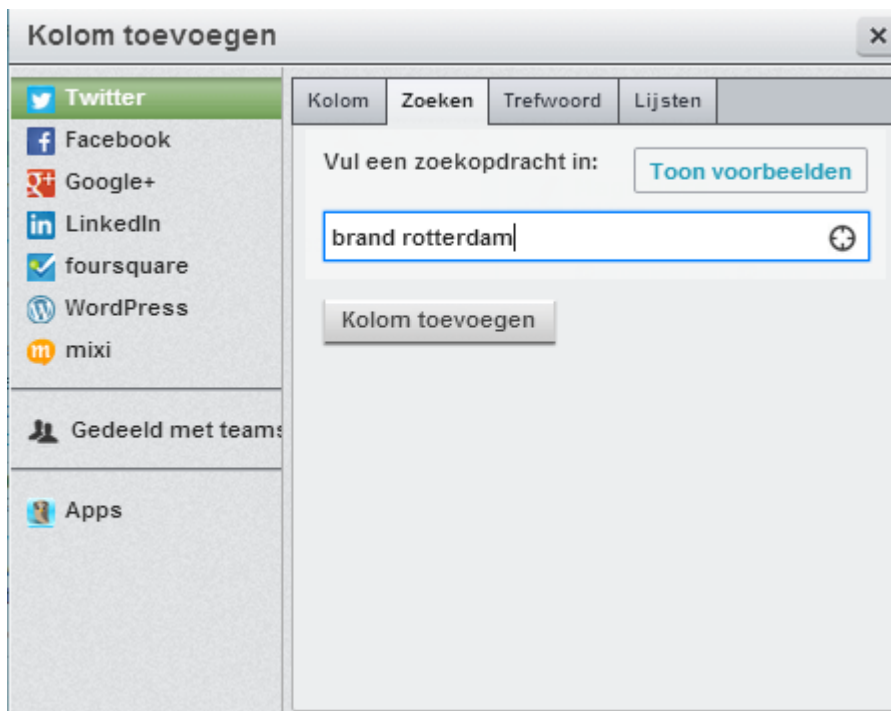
Kolom toevoegen ×

Twitter
Facebook
Google+
LinkedIn
foursquare
WordPress
mixi

Gedeeld met teams

Apps

Kolom | Zoeken | Trefwoord | Lijsten

Vul een zoekopdracht in:

Toon voorbeelden

brand rotterdam

Kolom toevoegen